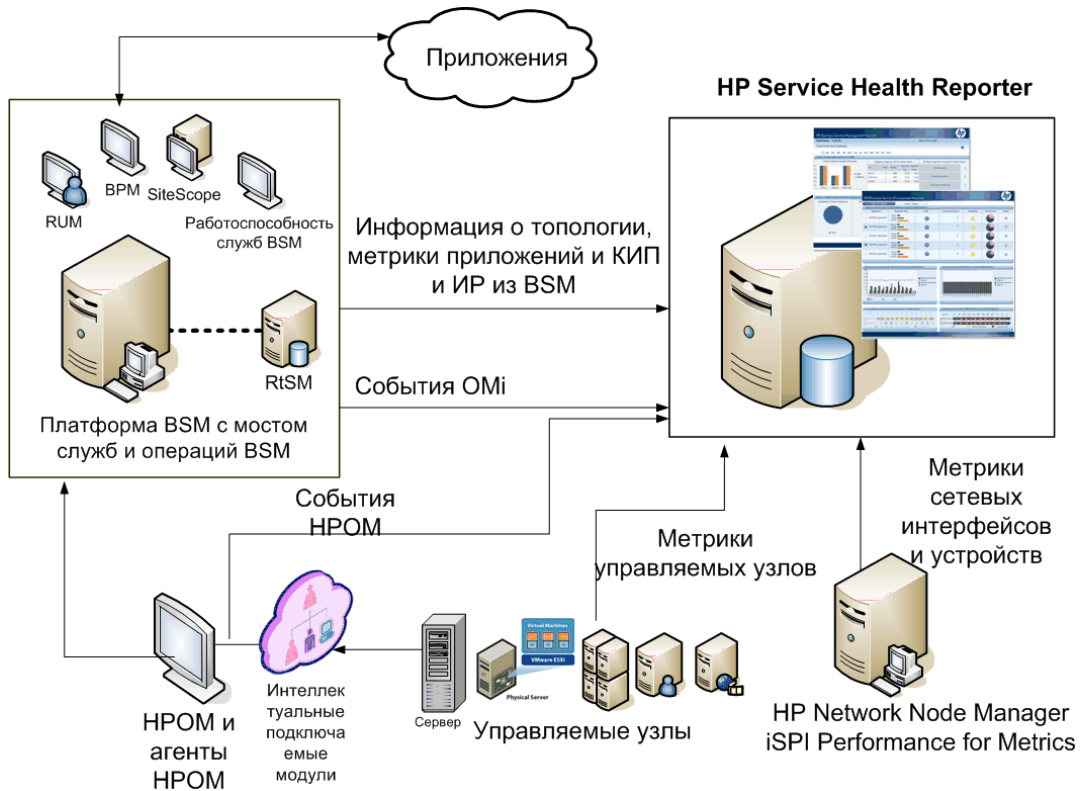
Приложения

HP Service Health Reporter

RUM
BPM
SiteScope
Работоспособность служб BSM

RtSM

Платформа BSM с мостом служб и операций BSM

Информация о топологии, метрики приложений и КИП и ИР из BSM

События OMi

События HPOM

Метрики управляемых узлов

Метрики сетевых интерфейсов и устройств

HPOM и агенты HPOM

Интеллектуальные подключаемые модули

Сервер

Virtual Machines
VMware ESXi
Physical Server

Управляемые узлы

HP Network Node Manager iSPI Performance for Metrics